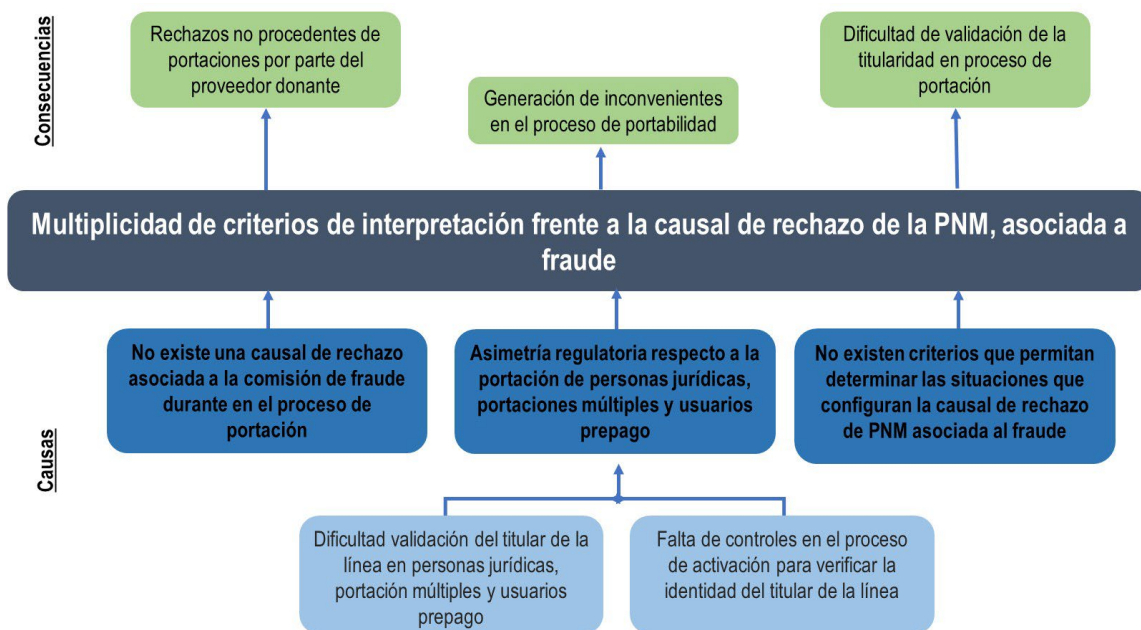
Consecuencias

Rechazos no procedentes de portaciones por parte del proveedor donante

Generación de inconvenientes en el proceso de portabilidad

Dificultad de validación de la titularidad en proceso de portación

Multiplicidad de criterios de interpretación frente a la causal de rechazo de la PNM, asociada a fraude

Causas

No existe una causal de rechazo asociada a la comisión de fraude durante en el proceso de portación

Asimetría regulatoria respecto a la portación de personas jurídicas, portaciones múltiples y usuarios prepago

No existen criterios que permitan determinar las situaciones que configuran la causal de rechazo de PNM asociada al fraude

Dificultad validación del titular de la línea en personas jurídicas, portación múltiples y usuarios prepago

Falta de controles en el proceso de activación para verificar la identidad del titular de la línea